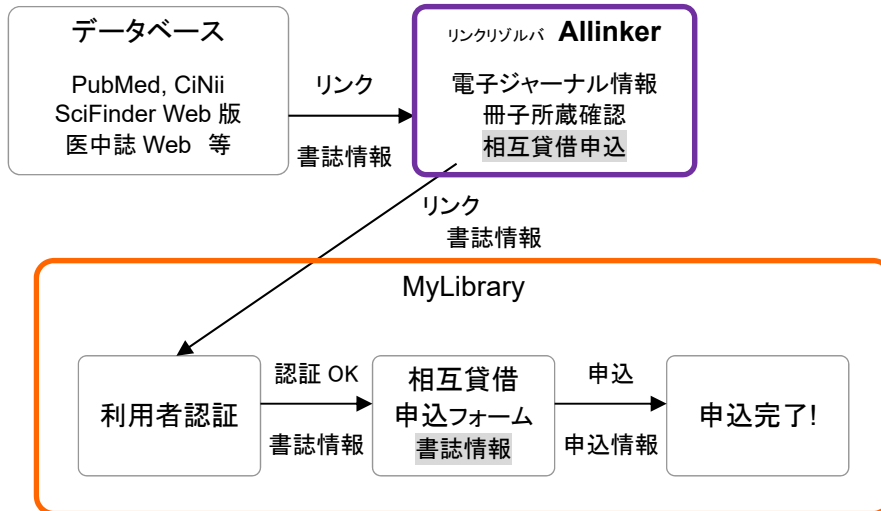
データベース

PubMed, CiNii
SciFinder Web 版
医中誌 Web 等

リンク

書誌情報

リンクリゾルバ Allinker

電子ジャーナル情報
冊子所蔵確認
相互貸借申込

リンク
書誌情報

MyLibrary

利用者認証

認証 OK

書誌情報

相互貸借
申込フォーム
書誌情報

申込

申込情報

申込完了!